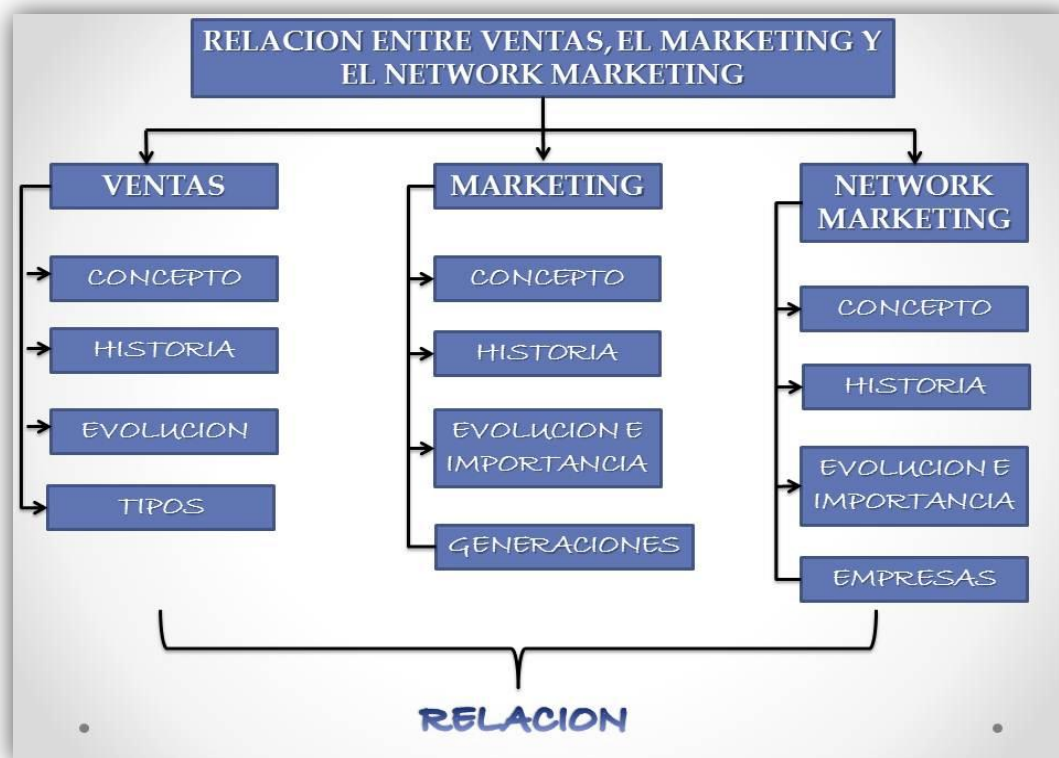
RELACION ENTRE VENTAS, EL MARKETING Y EL NETWORK MARKETING

VENTAS

CONCEPTO

HISTORIA

EVOLUCION

TIPOS

MARKETING

CONCEPTO

HISTORIA

EVOLUCION E IMPORTANCIA

GENERACIONES

NETWORK MARKETING

CONCEPTO

HISTORIA

EVOLUCION E IMPORTANCIA

EMPRESAS

RELACION